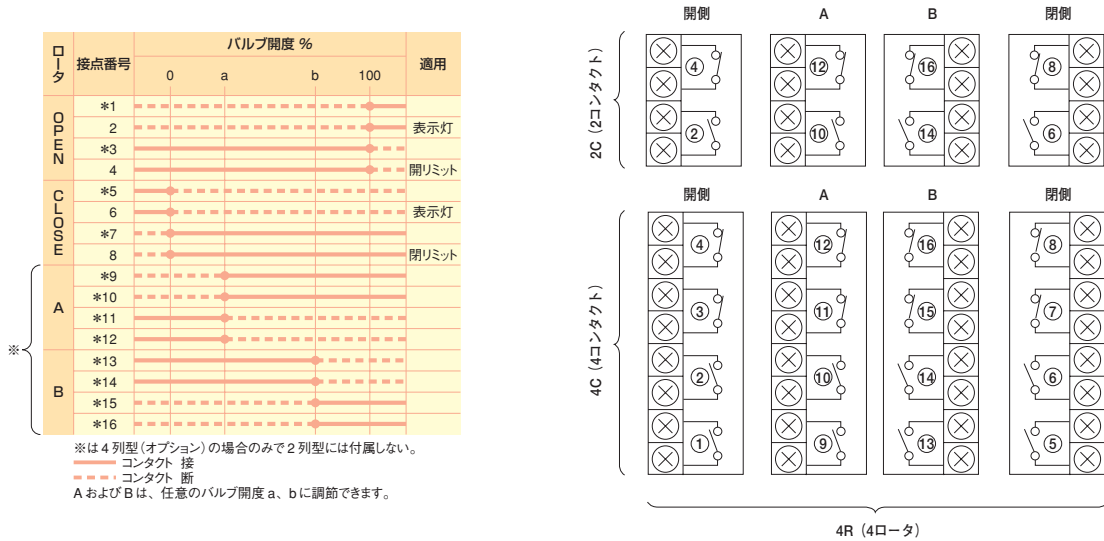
| ロータ | 接点番号 | バルブ開度 % 0 a b 100 | 適用 |
|---|---|---|---|
| OPEN | ∗1 | | |
| | 2 | | 表示灯 |
| | ∗3 | | |
| | 4 | | 開リミット |
| CLOSE | ∗5 | | |
| | 6 | | 表示灯 |
| | ∗7 | | |
| | 8 | | 閉リミット |
| A | ∗9 | | |
| | ∗10 | | |
| | ∗11 | | |
| | ∗12 | | |
| B | ∗13 | | |
| | ∗14 | | |
| | ∗15 | | |
| | ∗16 | | |

※

※は 4 列型（オプション）の場合のみで 2 列型には付属しない。
コンタクト 接
コンタクト 断
A および B は、任意のバルブ開度 a、b に調節できます。

2C（2コンタクト）
開側 A B 閉側
④ ⑫ ⑯ ⑧
② ⑩ ⑭ ⑥

4C（4コンタクト）
開側 A B 閉側
④ ⑫ ⑯ ⑧
③ ⑪ ⑮ ⑦
② ⑩ ⑭ ⑥
① ⑨ ⑬ ⑤

4R（4ロータ）